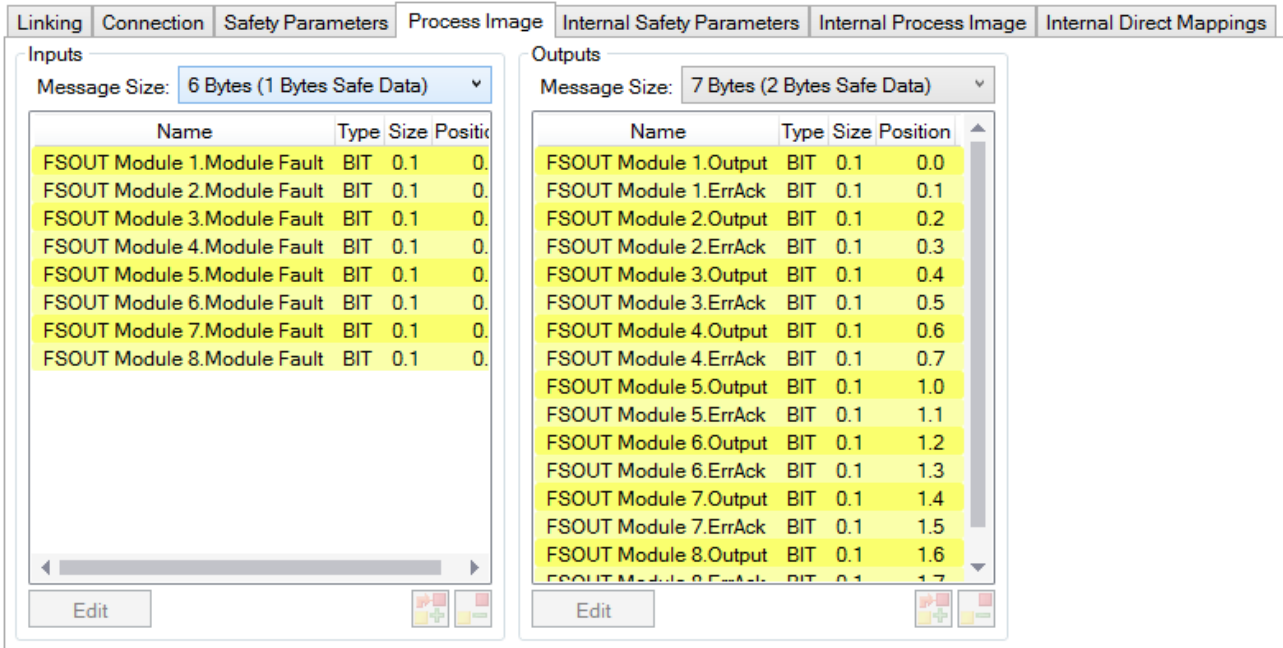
Linking | Connection | Safety Parameters | Process Image | Internal Safety Parameters | Internal Process Image | Internal Direct Mappings

Inputs

Message Size: 6 Bytes (1 Bytes Safe Data)

| Name | Type | Size | Positio |
|---|---|---|---|
| FSOUT Module 1.Module Fault | BIT | 0.1 | 0. |
| FSOUT Module 2.Module Fault | BIT | 0.1 | 0. |
| FSOUT Module 3.Module Fault | BIT | 0.1 | 0. |
| FSOUT Module 4.Module Fault | BIT | 0.1 | 0. |
| FSOUT Module 5.Module Fault | BIT | 0.1 | 0. |
| FSOUT Module 6.Module Fault | BIT | 0.1 | 0. |
| FSOUT Module 7.Module Fault | BIT | 0.1 | 0. |
| FSOUT Module 8.Module Fault | BIT | 0.1 | 0. |

Edit

Outputs

Message Size: 7 Bytes (2 Bytes Safe Data)

| Name | Type | Size | Position |
|---|---|---|---|
| FSOUT Module 1.Output | BIT | 0.1 | 0.0 |
| FSOUT Module 1.ErrAck | BIT | 0.1 | 0.1 |
| FSOUT Module 2.Output | BIT | 0.1 | 0.2 |
| FSOUT Module 2.ErrAck | BIT | 0.1 | 0.3 |
| FSOUT Module 3.Output | BIT | 0.1 | 0.4 |
| FSOUT Module 3.ErrAck | BIT | 0.1 | 0.5 |
| FSOUT Module 4.Output | BIT | 0.1 | 0.6 |
| FSOUT Module 4.ErrAck | BIT | 0.1 | 0.7 |
| FSOUT Module 5.Output | BIT | 0.1 | 1.0 |
| FSOUT Module 5.ErrAck | BIT | 0.1 | 1.1 |
| FSOUT Module 6.Output | BIT | 0.1 | 1.2 |
| FSOUT Module 6.ErrAck | BIT | 0.1 | 1.3 |
| FSOUT Module 7.Output | BIT | 0.1 | 1.4 |
| FSOUT Module 7.ErrAck | BIT | 0.1 | 1.5 |
| FSOUT Module 8.Output | BIT | 0.1 | 1.6 |
| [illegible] | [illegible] | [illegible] | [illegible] |

Edit